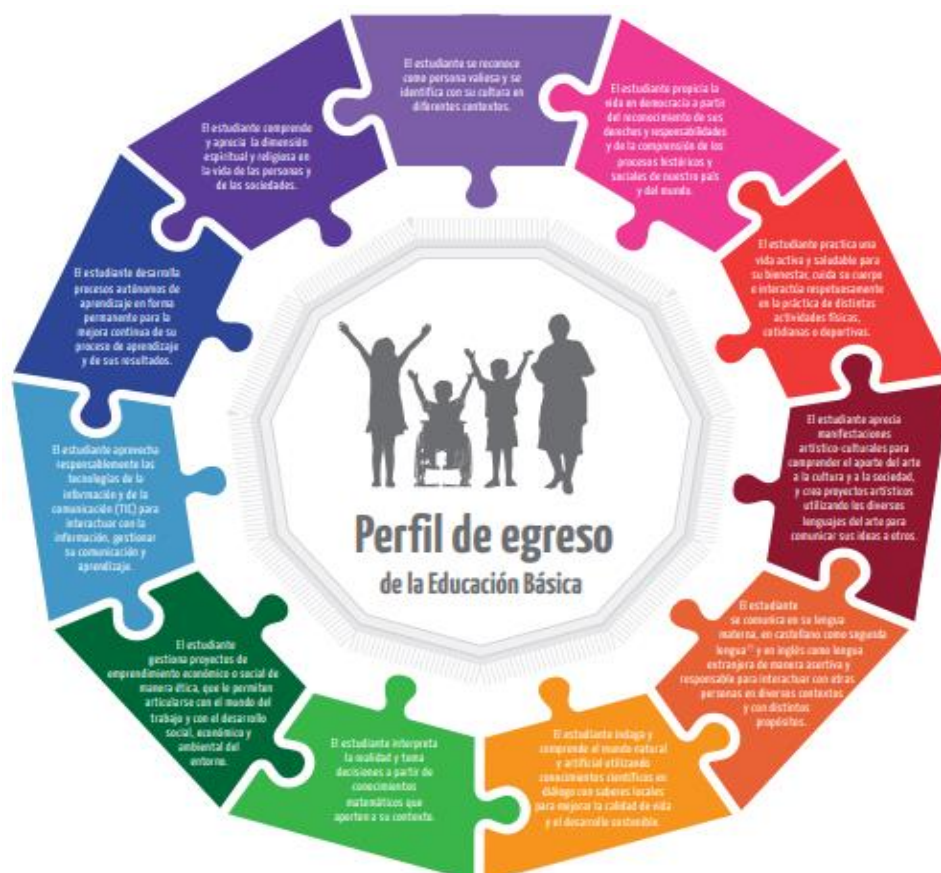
El estudiante se reconoce como persona valiosa y se identifica con su cultura en diferentes contextos.

El estudiante propicia la vida en democracia a partir del reconocimiento de sus derechos y responsabilidades y de la comprensión de los procesos históricos y sociales de nuestro país y del mundo.

El estudiante practica una vida activa y saludable para su bienestar, cuida su cuerpo e interactúa respetuosamente en la práctica de distintas actividades físicas, cotidianas o deportivas.

El estudiante aprecia manifestaciones artístico-culturales para comprender el aporte del arte a la cultura y a la sociedad, y crea proyectos artísticos utilizando los diversos lenguajes del arte para comunicar sus ideas a otros.

El estudiante se comunica en su lengua materna, en castellano como segunda lengua$^{11}$ y en inglés como lengua extranjera de manera asertiva y responsable para interactuar con otras personas en diversos contextos y con distintos propósitos.

El estudiante indaga y comprende el mundo natural y artificial utilizando conocimientos científicos en diálogo con saberes locales para mejorar la calidad de vida y el desarrollo sostenible.

El estudiante interpreta la realidad y toma decisiones a partir de conocimientos matemáticos que aporten a su contexto.

El estudiante gestiona proyectos de emprendimiento económico o social de manera ética, que le permiten articularse con el mundo del trabajo y con el desarrollo social, económico y ambiental del entorno.

El estudiante aprovecha responsablemente las tecnologías de la información y de la comunicación (TIC) para interactuar con la información, gestionar su comunicación y aprendizaje.

El estudiante desarrolla procesos autónomos de aprendizaje en forma permanente para la mejora continua de su proceso de aprendizaje y de sus resultados.

El estudiante comprende y aprecia la dimensión espiritual y religiosa en la vida de las personas y de las sociedades.

Perfil de egreso
de la Educación Básica